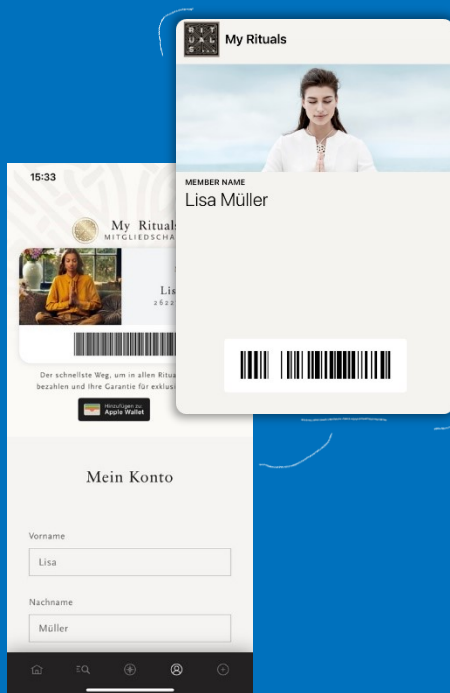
RI
TU
AL
S

My Rituals

MEMBER NAME
Lisa Müller

15:33

My Rituals
MITGLIEDSCHA

Lis
2622

Der schnellste Weg, um in allen Ritua bezahlen und Ihre Garantie für exklus

Hinzufügen zu Apple Wallet

Mein Konto

Vorname
Lisa

Nachname
Müller